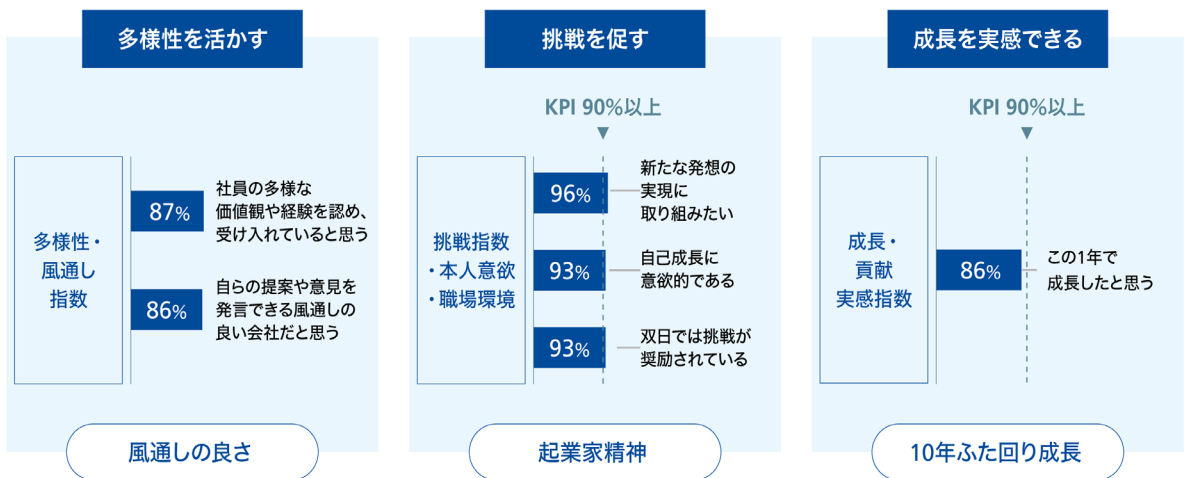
多様性を活かす

多様性・風通し指数

87%
社員の多様な価値観や経験を認め、受け入れていると思う

86%
自らの提案や意見を発言できる風通しの良い会社だと思う

風通しの良さ

挑戦を促す

KPI 90%以上

挑戦指数・本人意欲・職場環境

96%
新たな発想の実現に取り組みたい

93%
自己成長に意欲的である

93%
双日では挑戦が奨励されている

起業家精神

成長を実感できる

KPI 90%以上

成長・貢献実感指数

86%
この1年で成長したと思う

10年ふた回り成長